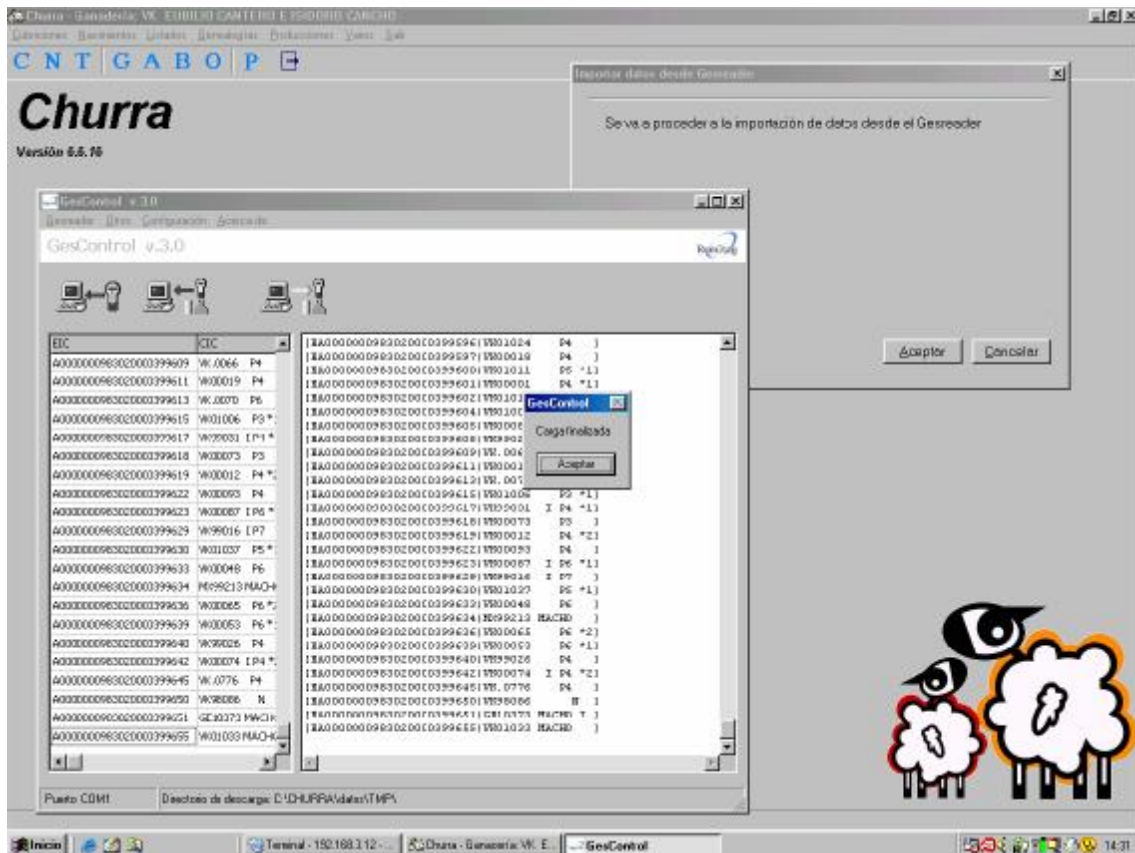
Churra - Ganadería: VK. EUBILIO CANTERO E ISIDORO CANCHO
Colecciones Nacimientos Listados Genealogías Producciones Varios Salir

C N T G A B O P

Churra
Versión 6.6.16

Importar datos desde Gesreader

Se va a proceder a la importación de datos desde el Gesreader

Aceptar Cancelar

GesControl v.3.0
Gesreader Otros Configuración Acerca de
GesControl v.3.0

| EIC | CIC |
|---|---|
| A0000000983020003399609 | VK.0066 P4 |
| A0000000983020003399611 | W00019 P4 |
| A0000000983020003399613 | VK.0070 P6 |
| A0000000983020003399615 | W01006 P3 * |
| A0000000983020003399617 | W29031 I P4 * |
| A0000000983020003399618 | W00073 P3 |
| A0000000983020003399619 | W00012 P4 * |
| A0000000983020003399622 | W00093 P4 |
| A0000000983020003399623 | W00087 I P6 * |
| A0000000983020003399629 | W99016 I P7 |
| A0000000983020003399630 | W01037 P5 * |
| A0000000983020003399633 | W00048 P6 |
| A0000000983020003399634 | M99213 MACH |
| A0000000983020003399636 | W00065 P6 * |
| A0000000983020003399639 | W00053 P6 * |
| A0000000983020003399640 | W99026 P4 |
| A0000000983020003399642 | W00074 I P4 * |
| A0000000983020003399645 | VK.0776 P4 |
| A0000000983020003399650 | W98086 N |
| A0000000983020003399651 | GE10373 MACH |
| A0000000983020003399655 | W01033 MACH |

|EA0000000983020003399596|VK01024 P4 |
|EA0000000983020003399597|VK00018 P4 |
|EA0000000983020003399600|VK01011 P5 *1|
|EA0000000983020003399601|VK00001 P4 *1|
|EA0000000983020003399602|VK0102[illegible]
|EA0000000983020003399604|VK0100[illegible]
|EA0000000983020003399605|VK0000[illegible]
|EA0000000983020003399608|VK9902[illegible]
|EA0000000983020003399609|VK.006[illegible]
|EA0000000983020003399611|VK0001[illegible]
|EA0000000983020003399613|VK.007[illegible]
|EA0000000983020003399615|VK01006 P3 *1|
|EA0000000983020003399617|VK29031 I P4 *1|
|EA0000000983020003399618|VK00073 P3 |
|EA0000000983020003399619|VK00012 P4 *2|
|EA0000000983020003399622|VK00093 P4 |
|EA0000000983020003399623|VK00087 I P6 *1|
|EA0000000983020003399629|VK99016 I P7 |
|EA0000000983020003399630|VK01037 P5 *1|
|EA0000000983020003399633|VK00048 P6 |
|EA0000000983020003399634|MK99213 MACHO |
|EA0000000983020003399636|VK00065 P6 *2|
|EA0000000983020003399639|VK00053 P6 *1|
|EA0000000983020003399640|VK99026 P4 |
|EA0000000983020003399642|VK00074 I P4 *2|
|EA0000000983020003399645|VK.0776 P4 |
|EA0000000983020003399650|VK98086 N |
|EA0000000983020003399651|GE10373 MACHO I |
|EA0000000983020003399655|VK01033 MACHO |

GesControl
Carga finalizada
Aceptar

Puerto COM1 Directorio de descarga: C:\CHURRA\datos\TMP\

Inicio Terminal - 192.168.3.12 - ... Churra - Ganadería: VK. E... GesControl 14:31